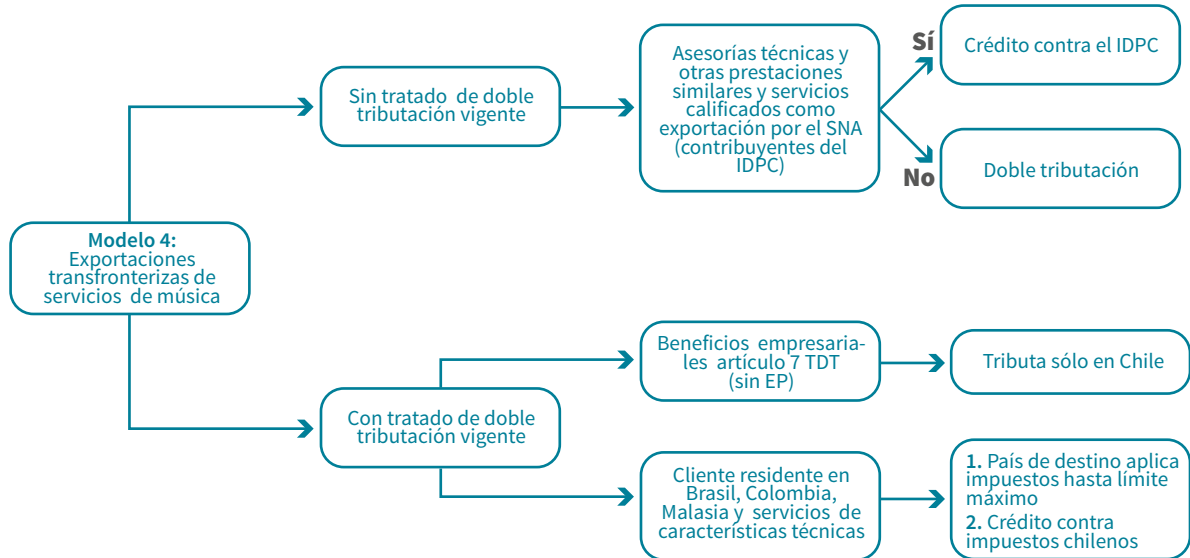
Modelo 4:
Exportaciones transfronterizas de servicios de música

Sin tratado de doble tributación vigente

Asesorías técnicas y otras prestaciones similares y servicios calificados como exportación por el SNA (contribuyentes del IDPC)

Sí

Crédito contra el IDPC

No

Doble tributación

Con tratado de doble tributación vigente

Beneficios empresariales artículo 7 TDT (sin EP)

Tributa sólo en Chile

Cliente residente en Brasil, Colombia, Malasia y servicios de características técnicas

1. País de destino aplica impuestos hasta límite máximo
2. Crédito contra impuestos chilenos